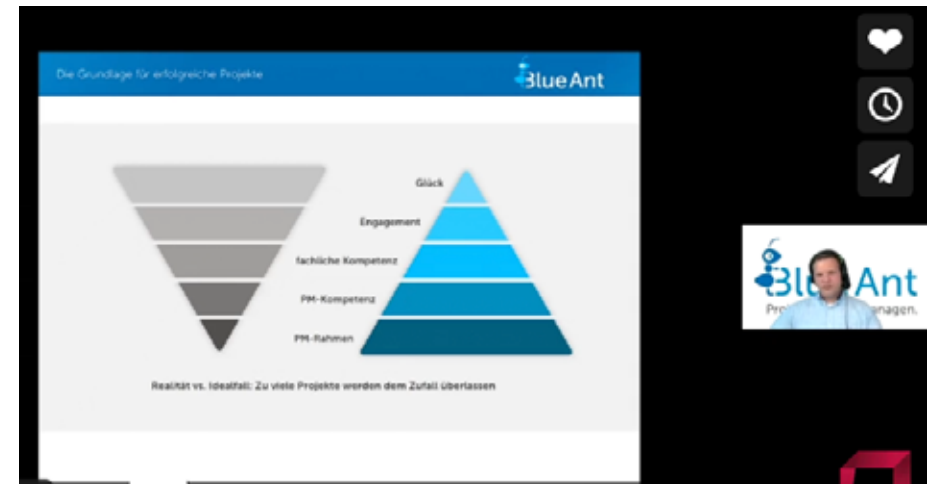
Die Grundlage für erfolgreiche Projekte

Blue Ant

Glück

Engagement

fachliche Kompetenz

PM-Kompetenz

PM-Rahmen

Realität vs. Idealfall: Zu viele Projekte werden dem Zufall überlassen

Blue Ant

Pro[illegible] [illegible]nagen.